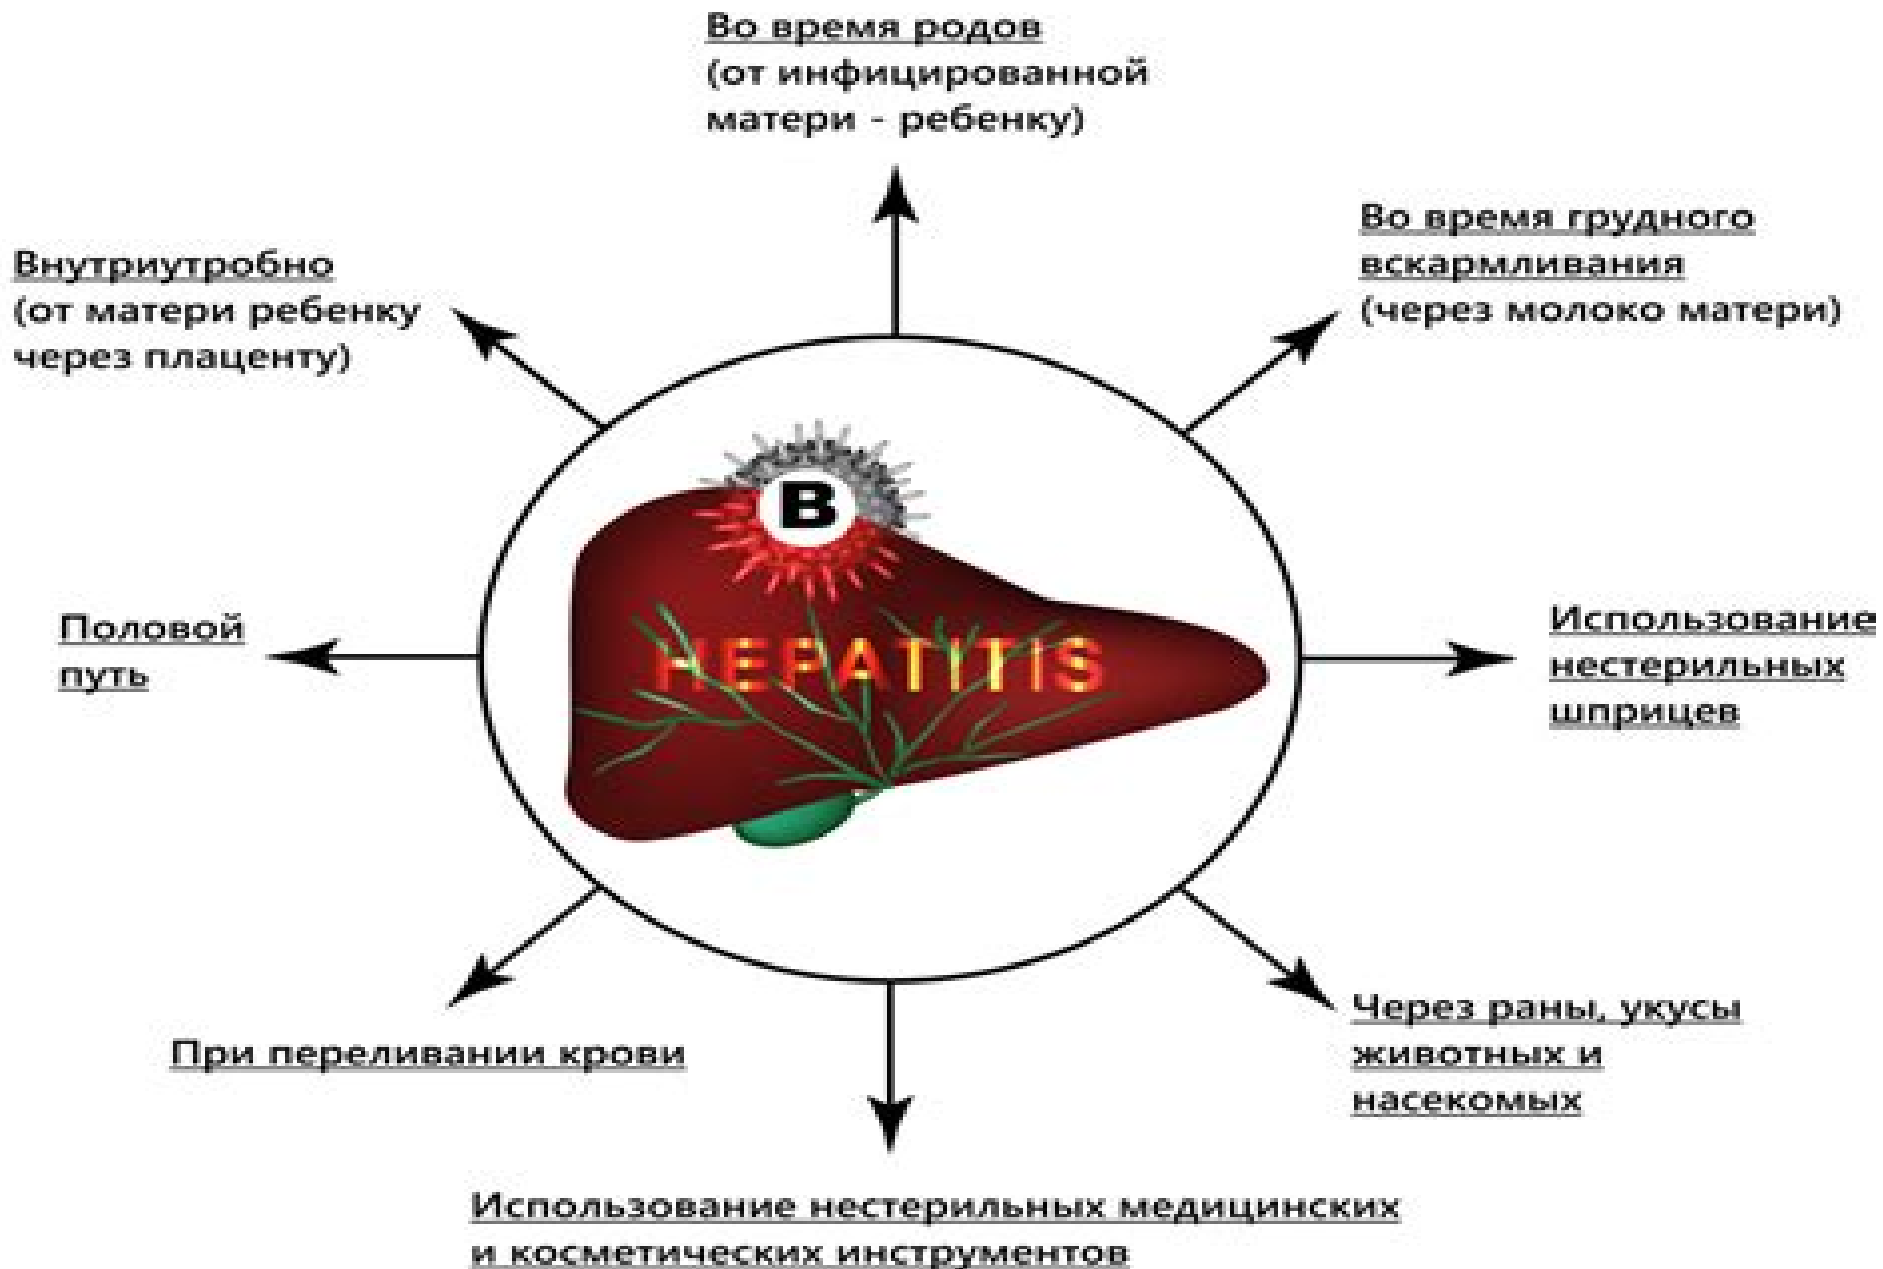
Во время родов (от инфицированной матери - ребенку)

Внутриутробно (от матери ребенку через плаценту)

Во время грудного вскармливания (через молоко матери)

B

HEPATITIS

Половой путь

Использование нестерильных шприцев

При переливании крови

Через раны, укусы животных и насекомых

Использование нестерильных медицинских и косметических инструментов